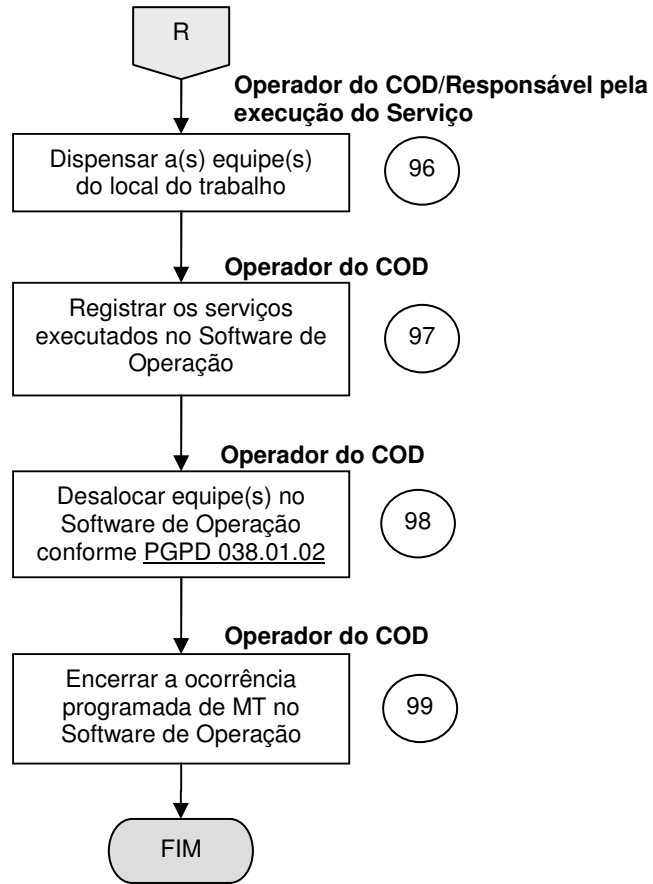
R

Operador do COD/Responsável pela execução do Serviço

Dispensar a(s) equipe(s) do local do trabalho

96

Operador do COD

Registrar os serviços executados no Software de Operação

97

Operador do COD

Desalocar equipe(s) no Software de Operação conforme PGPD 038.01.02

98

Operador do COD

Encerrar a ocorrência programada de MT no Software de Operação

99

FIM